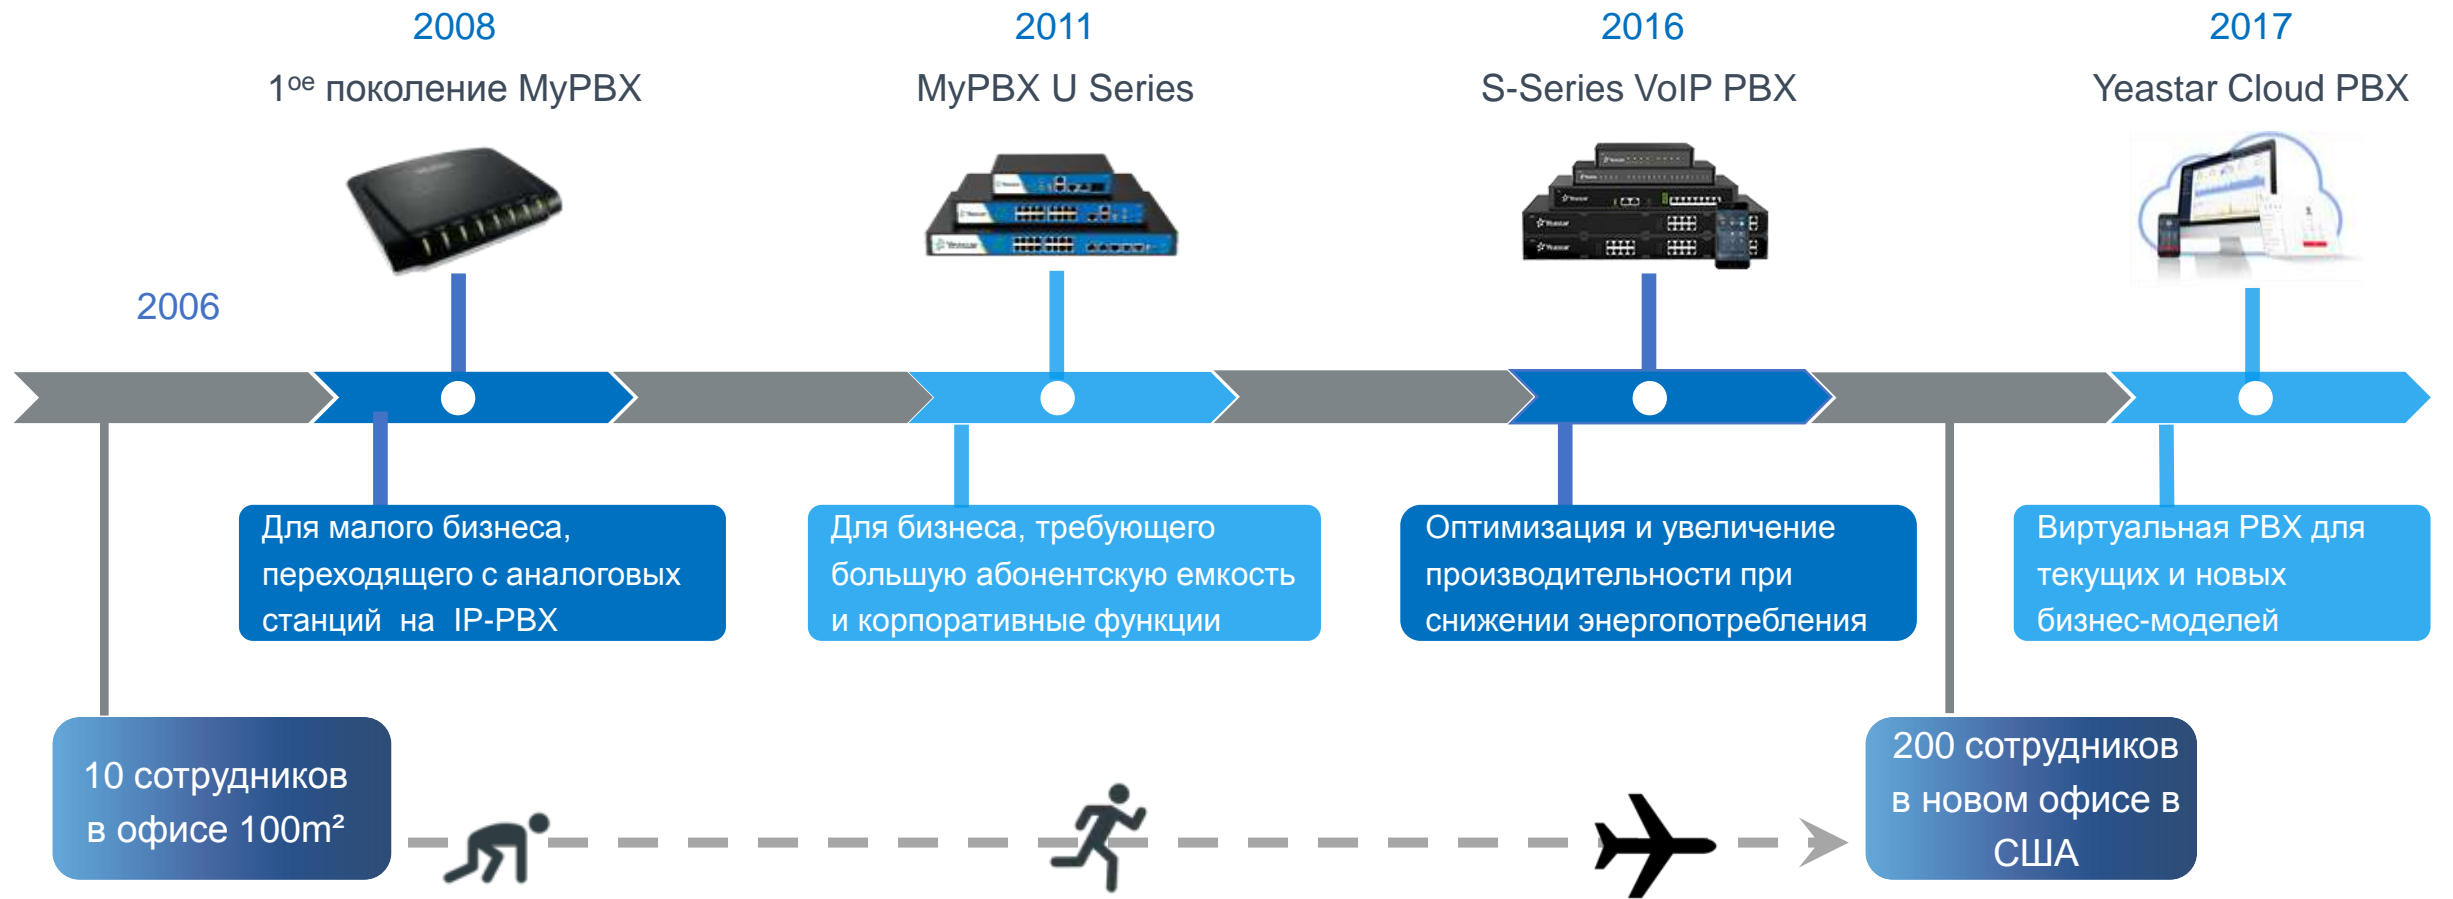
2008

1$^{ое}$ поколение MyPBX

2011

MyPBX U Series

2016

S-Series VoIP PBX

2017

Yeastar Cloud PBX

2006

Для малого бизнеса, переходящего с аналоговых станций на IP-PBX

Для бизнеса, требующего большую абонентскую емкость и корпоративные функции

Оптимизация и увеличение производительности при снижении энергопотребления

Виртуальная PBX для текущих и новых бизнес-моделей

10 сотрудников в офисе 100m²

200 сотрудников в новом офисе в США